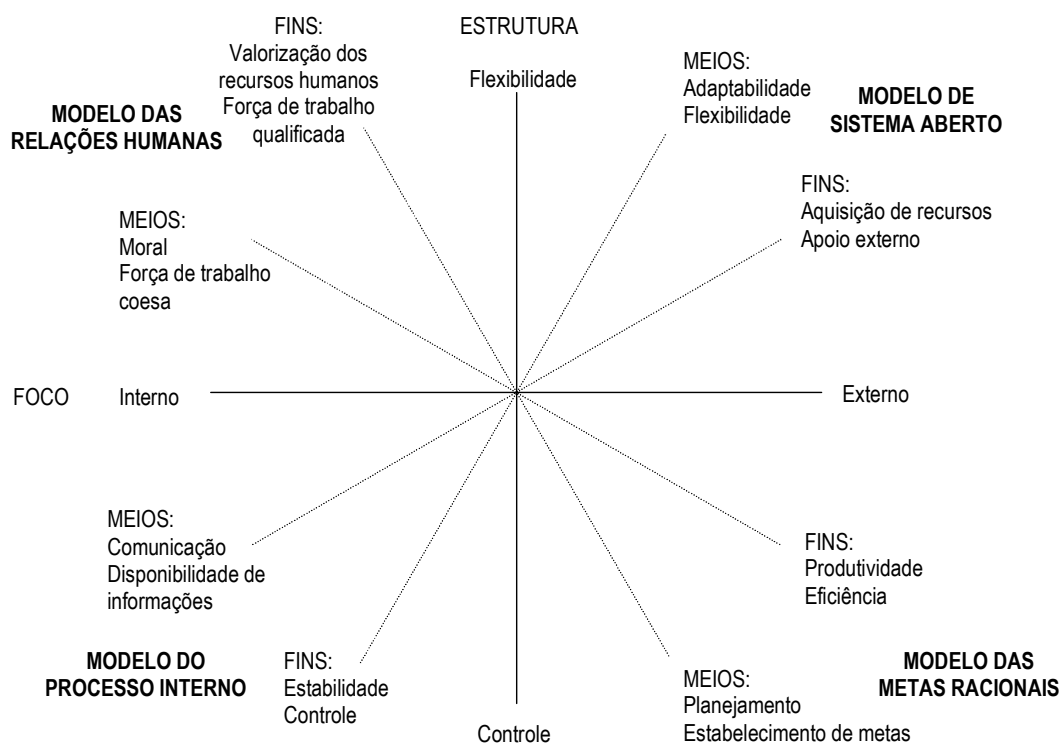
ESTRUTURA

Flexibilidade

FINS:
Valorização dos recursos humanos
Força de trabalho qualificada

MODELO DAS RELAÇÕES HUMANAS

MEIOS:
Adaptabilidade
Flexibilidade

MODELO DE SISTEMA ABERTO

FINS:
Aquisição de recursos
Apoio externo

MEIOS:
Moral
Força de trabalho coesa

FOCO Interno

Externo

MEIOS:
Comunicação
Disponibilidade de informações

FINS:
Produtividade
Eficiência

MODELO DO PROCESSO INTERNO

FINS:
Estabilidade
Controle

MEIOS:
Planejamento
Estabelecimento de metas

MODELO DAS METAS RACIONAIS

Controle